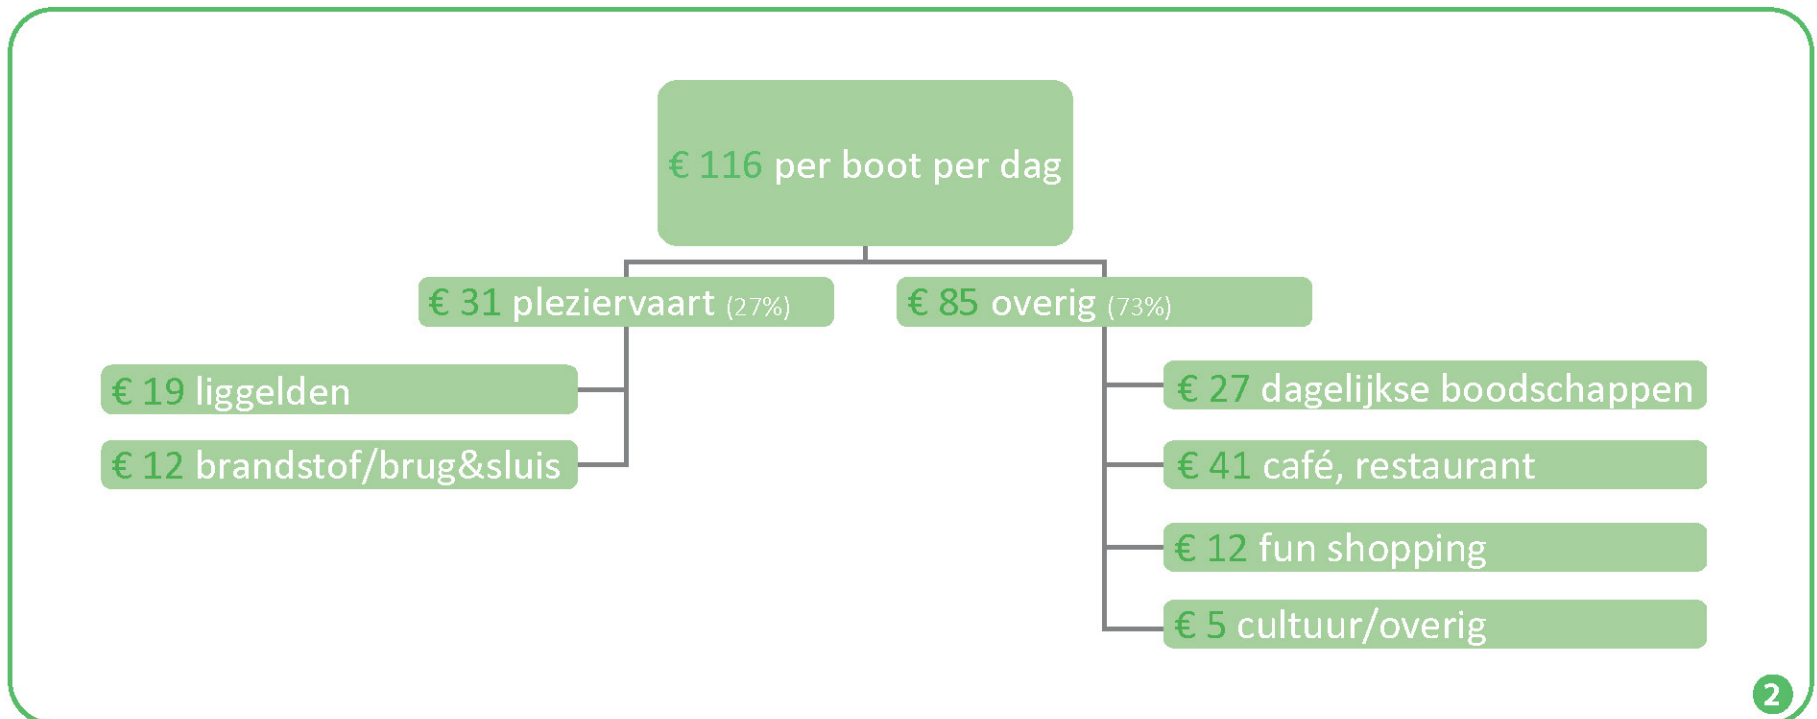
€ 116 per boot per dag

€ 31 pleziervaart (27%)

€ 19 liggelden

€ 12 brandstof/brug&sluis

€ 85 overig (73%)

€ 27 dagelijkse boodschappen

€ 41 café, restaurant

€ 12 fun shopping

€ 5 cultuur/overig

2